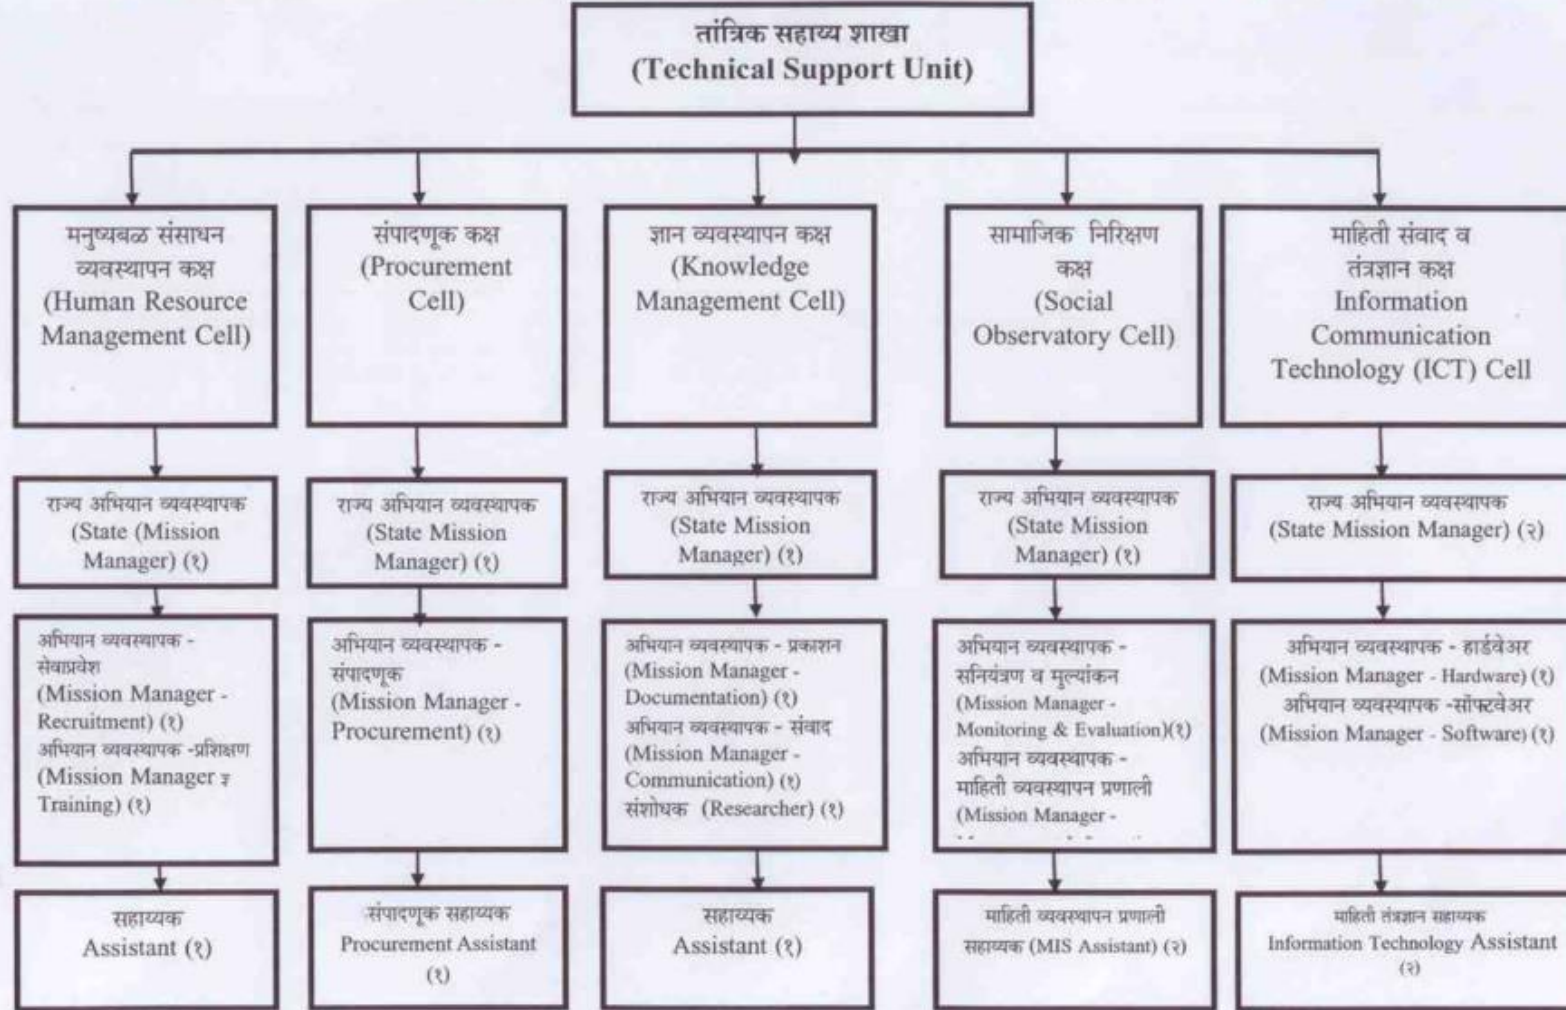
तांत्रिक सहाय्य शाखा
(Technical Support Unit)

मनुष्यबळ संसाधन व्यवस्थापन कक्ष
(Human Resource Management Cell)

राज्य अभियान व्यवस्थापक
(State (Mission Manager) (१)

अभियान व्यवस्थापक - सेवाप्रवेश
(Mission Manager - Recruitment) (१)
अभियान व्यवस्थापक -प्रशिक्षण
(Mission Manager - Training) (१)

सहाय्यक
Assistant (१)

संपादणूक कक्ष
(Procurement Cell)

राज्य अभियान व्यवस्थापक
(State Mission Manager) (१)

अभियान व्यवस्थापक - संपादणूक
(Mission Manager - Procurement) (१)

संपादणूक सहाय्यक
Procurement Assistant (१)

ज्ञान व्यवस्थापन कक्ष
(Knowledge Management Cell)

राज्य अभियान व्यवस्थापक
(State Mission Manager) (१)

अभियान व्यवस्थापक - प्रकाशन
(Mission Manager - Documentation) (१)
अभियान व्यवस्थापक - संवाद
(Mission Manager - Communication) (१)
संशोधक (Researcher) (१)

सहाय्यक
Assistant (१)

सामाजिक निरिक्षण कक्ष
(Social Observatory Cell)

राज्य अभियान व्यवस्थापक
(State Mission Manager) (१)

अभियान व्यवस्थापक - सनियंत्रण व मूल्यांकन
(Mission Manager - Monitoring & Evaluation)(१)
अभियान व्यवस्थापक - माहिती व्यवस्थापन प्रणाली
(Mission Manager - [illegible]

माहिती व्यवस्थापन प्रणाली सहाय्यक (MIS Assistant) (२)

माहिती संवाद व तंत्रज्ञान कक्ष
Information Communication Technology (ICT) Cell

राज्य अभियान व्यवस्थापक
(State Mission Manager) (२)

अभियान व्यवस्थापक - हार्डवेअर
(Mission Manager - Hardware) (१)
अभियान व्यवस्थापक -सॉफ्टवेअर
(Mission Manager - Software) (१)

माहिती तंत्रज्ञान सहाय्यक
Information Technology Assistant (२)